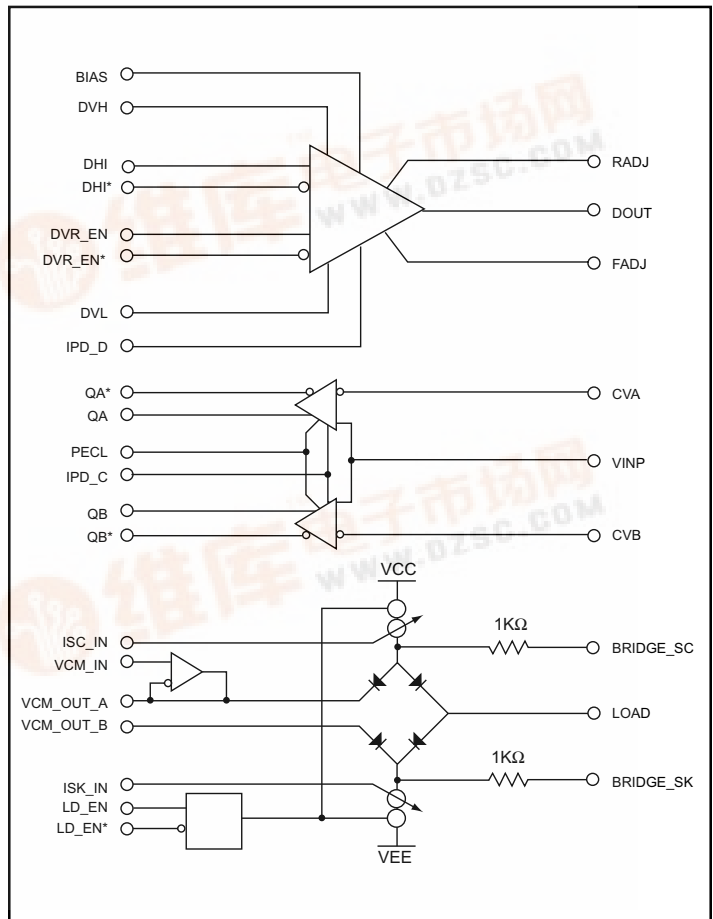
BIAS
DVH
DHI
DHI*
DVR_EN
DVR_EN*
DVL
IPD_D
RADJ
DOUT
FADJ
QA*
QA
PECL
IPD_C
QB
QB*
CVA
VINP
CVB
VCC
ISC_IN
VCM_IN
VCM_OUT_A
VCM_OUT_B
1KΩ
BRIDGE_SC
LOAD
1KΩ
BRIDGE_SK
ISK_IN
LD_EN
LD_EN*
VEE
维库电子市场网
www.dzsc.com
维库电子市场网
www.dzsc.com